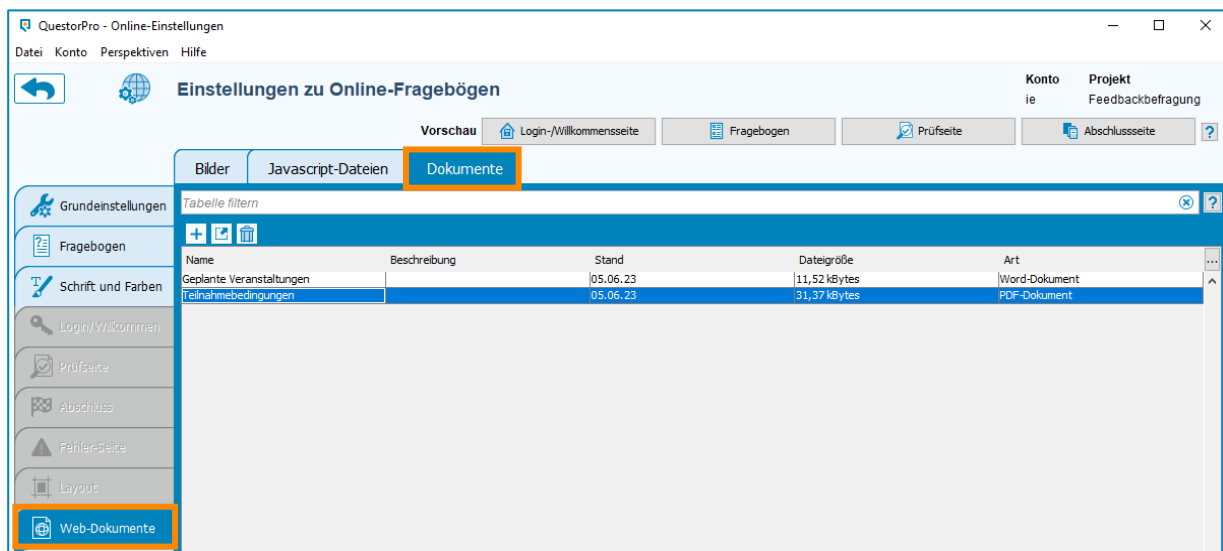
QuestorPro - Online-Einstellungen

Datei Konto Perspektiven Hilfe

Einstellungen zu Online-Fragebögen

Konto
ie

Projekt
Feedbackbefragung

Vorschau Login-/Willkommensseite Fragebogen Prüfseite Abschlussseite ?

Bilder Javascript-Dateien Dokumente

Grundeinstellungen
Fragebogen
Schrift und Farben
Login/Willkommen
Prüfseite
Abschluss
Fehler-Seite
Layout
Web-Dokumente

Tabelle filtern

| Name | Beschreibung | Stand | Dateigröße | Art |
|---|---|---|---|---|
| Geplante Veranstaltungen | | 05.06.23 | 11,52 kBytes | Word-Dokument |
| Teilnahmebedingungen | | 05.06.23 | 31,37 kBytes | PDF-Dokument |